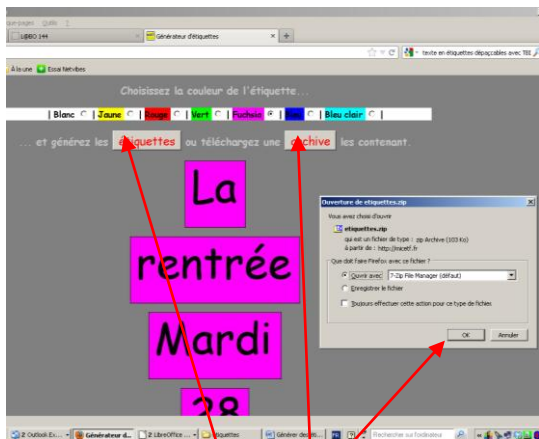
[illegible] pages Outils ?

LiBBO 144

Générateur d'étiquettes

texte en étiquettes dépaçables avec TBI

À la une Essai Netvibes

Choisissez la couleur de l'étiquette ...

| Blanc | Jaune | Rouge | Vert | Fuchsia | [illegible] | Bleu clair |

... et générez les étiquettes ou téléchargez une archive les contenant.

La

rentrée

Mardi

28

Ouverture de etiquettes.zip

Vous avez choisi d'ouvrir

etiquettes.zip

qui est un fichier de type : zip Archive (103 Ko)

à partir de : http://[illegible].fr

Que doit faire Firefox avec ce fichier ?

Ouvrir avec 7-Zip File Manager (défaut)

Enregistrer le fichier

Toujours effectuer cette action pour ce type de fichier.

OK Annuler

2 Outlook Ex... Générateur d... 2 LibreOffice ... étiquettes Générer des éti... Rechercher sur l'ordinateur